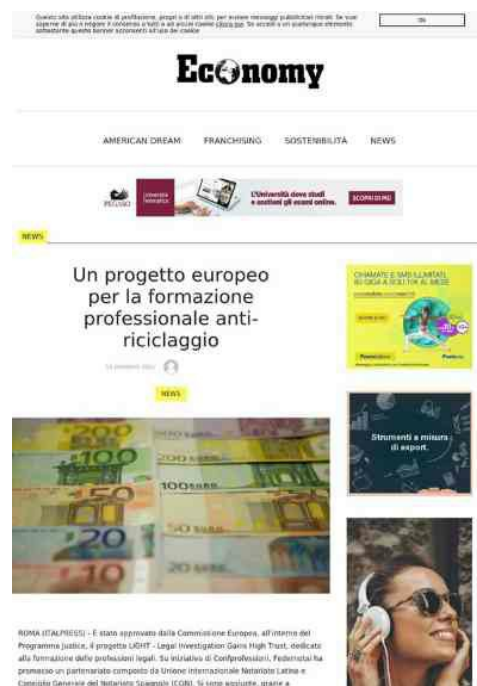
Questo sito utilizza cookie di profilazione, propri o di altri siti, per inviare messaggi pubblicitari mirati. Se vuoi saperne di più o negare il consenso a tutti o ad alcuni cookie clicca qui. Se accedi a un qualunque elemento sottostante questo banner acconsenti all'uso dei cookie

Ok

Economy

AMERICAN DREAM FRANCHISING SOSTENIBILITÀ NEWS

PEGASO Università Telematica L'Università dove studi e sostieni gli esami online. SCOPRI DI PIÙ

NEWS

Un progetto europeo per la formazione professionale anti-riciclaggio

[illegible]

NEWS

CHIAMATE E SMS ILLIMITATI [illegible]

Strumenti a misura di export.

ROMA (ITALPRESS) – E' stato approvato dalla Commissione Europea, all'interno del Programma Justice, il progetto LIGHT - Legal Investigation Gains High Trust, dedicato alla formazione delle professioni legali. Su iniziativa di Confprofessioni, Federnotai ha promosso un partenariato composto da Unione Internazionale Notariato Latino e Consejo General del Notariado Spagnolo (CGN). Si sono aggiunte, grazie a